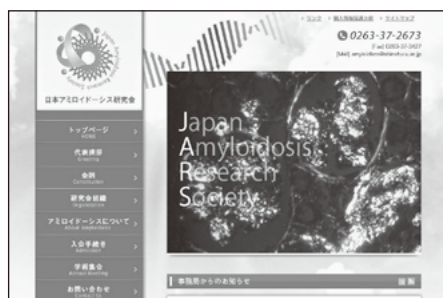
日本アミロイドーシス研究会

› リンク › 個人情報保護方針 › サイトマップ

0263-37-2673

[Fax] 0263-37-2427

[Mail] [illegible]

トップページ
HOME

代表挨拶
Greeting

会則
Constitution

研究会組織
Organization

アミロイドーシスについて
About Amyloidosis

入会手続き
Admission

学術集会
Annual Meeting

お問い合わせ
Contact Us

Japan
Amyloidosis
Research
Society

事務局からのお知らせ

一覧